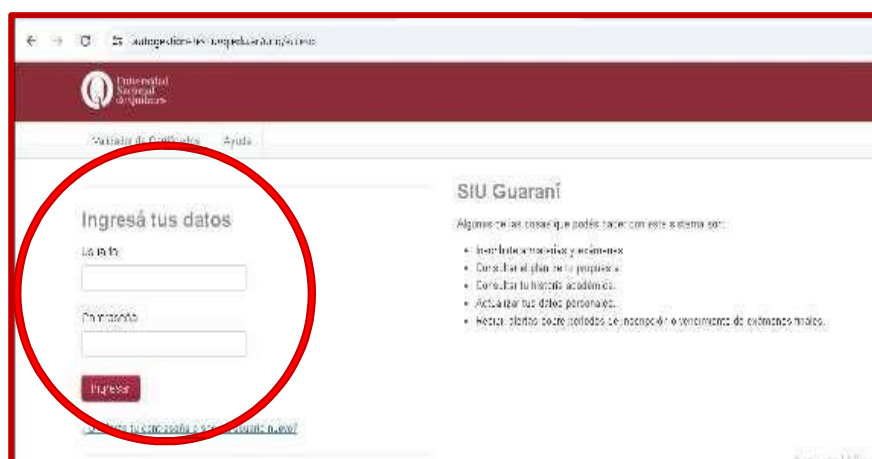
autogestion-test.unq.edu.ar/acceso

Universidad Nacional de Quilmes

Validador de Certificados Ayuda

Ingresá tus datos

Usuario

Contraseña

Ingresar

¿Olvidaste tu contraseña o sos un usuario nuevo?

SIU Guaraní

Algunas de las cosas que podés hacer con este sistema son:

• Inscribirte a materias y exámenes.
• Consultar el plan de tu propuesta.
• Consultar tu historia académica.
• Actualizar tus datos personales.
• Recibir alertas sobre períodos de inscripción o vencimiento de exámenes finales.